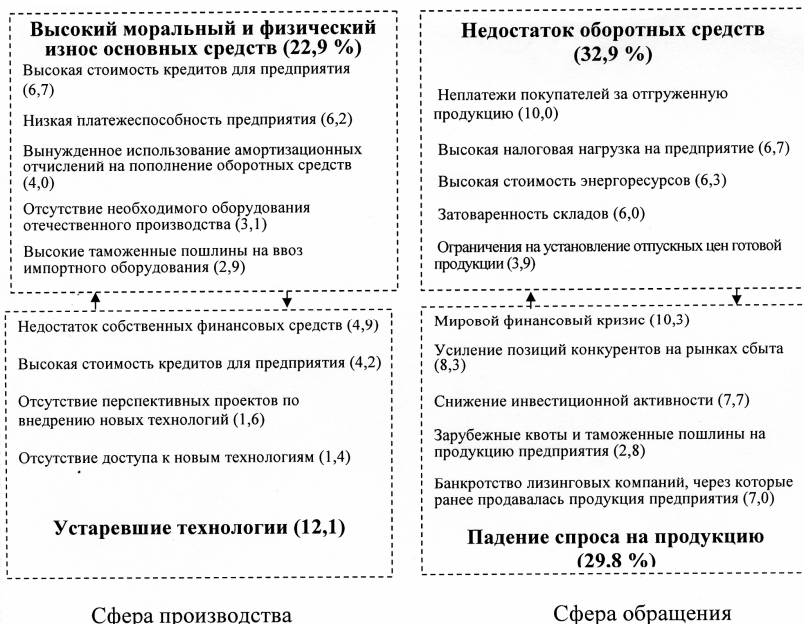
Высокий моральный и физический износ основных средств (22,9 %)

Высокая стоимость кредитов для предприятия (6,7)

Низкая платежеспособность предприятия (6,2)

Вынужденное использование амортизационных отчислений на пополнение оборотных средств (4,0)

Отсутствие необходимого оборудования отечественного производства (3,1)

Высокие таможенные пошлины на ввоз импортного оборудования (2,9)

Недостаток собственных финансовых средств (4,9)

Высокая стоимость кредитов для предприятия (4,2)

Отсутствие перспективных проектов по внедрению новых технологий (1,6)

Отсутствие доступа к новым технологиям (1,4)

Устаревшие технологии (12,1)

Сфера производства

Недостаток оборотных средств (32,9 %)

Неплатежи покупателей за отгруженную продукцию (10,0)

Высокая налоговая нагрузка на предприятие (6,7)

Высокая стоимость энергоресурсов (6,3)

Затоваренность складов (6,0)

Ограничения на установление отпускных цен готовой продукции (3,9)

Мировой финансовый кризис (10,3)

Усиление позиций конкурентов на рынках сбыта (8,3)

Снижение инвестиционной активности (7,7)

Зарубежные квоты и таможенные пошлины на продукцию предприятия (2,8)

Банкротство лизинговых компаний, через которые ранее продавалась продукция предприятия (7,0)

Падение спроса на продукцию (29,8 %)

Сфера обращения